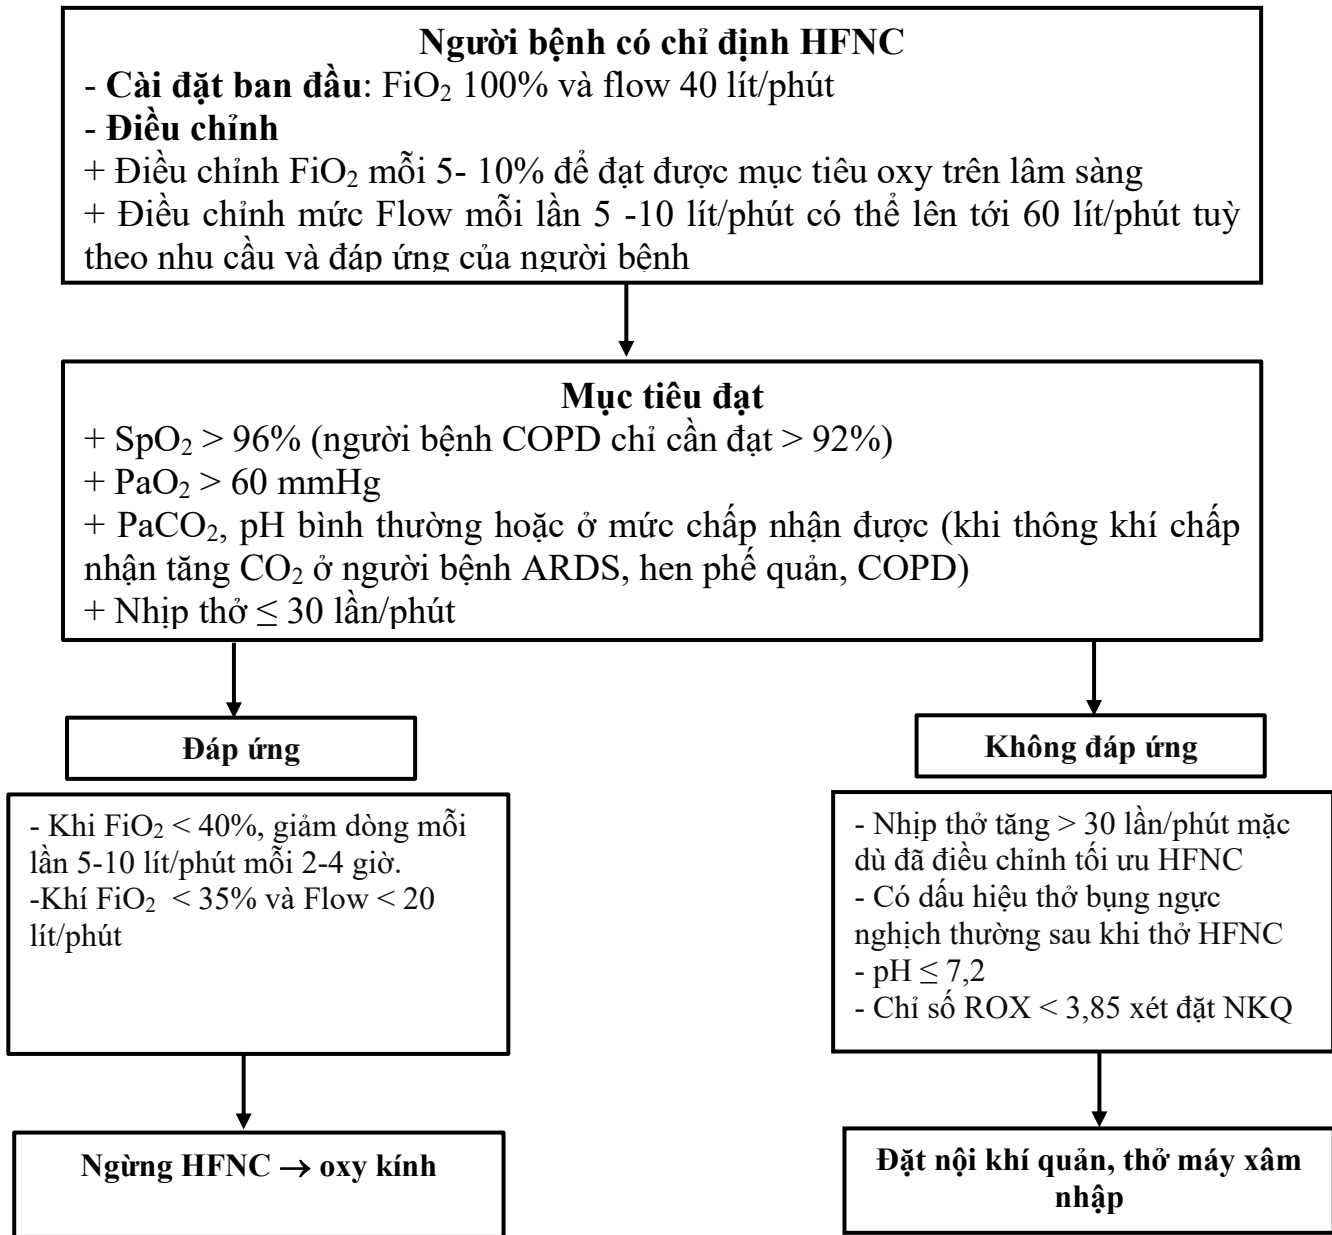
**Người bệnh có chỉ định HFNC**
- **Cài đặt ban đầu**: $FiO_2$ 100% và flow 40 lít/phút
- **Điều chỉnh**
+ Điều chỉnh $FiO_2$ mỗi 5- 10% để đạt được mục tiêu oxy trên lâm sàng
+ Điều chỉnh mức Flow mỗi lần 5 -10 lít/phút có thể lên tới 60 lít/phút tuỳ theo nhu cầu và đáp ứng của người bệnh

**Mục tiêu đạt**
+ $SpO_2 > 96\%$ (người bệnh COPD chỉ cần đạt > 92%)
+ $PaO_2 > 60$ mmHg
+ $PaCO_2$, pH bình thường hoặc ở mức chấp nhận được (khi thông khí chấp nhận tăng $CO_2$ ở người bệnh ARDS, hen phế quản, COPD)
+ Nhịp thở $\leq 30$ lần/phút

**Đáp ứng**

- Khi $FiO_2 < 40\%$, giảm dòng mỗi lần 5-10 lít/phút mỗi 2-4 giờ.
-Khí $FiO_2 < 35\%$ và Flow < 20 lít/phút

**Ngừng HFNC → oxy kính**

**Không đáp ứng**

- Nhịp thở tăng > 30 lần/phút mặc dù đã điều chỉnh tối ưu HFNC
- Có dấu hiệu thở bụng ngực nghịch thường sau khi thở HFNC
- pH $\leq 7,2$
- Chỉ số ROX < 3,85 xét đặt NKQ

**Đặt nội khí quản, thở máy xâm nhập**